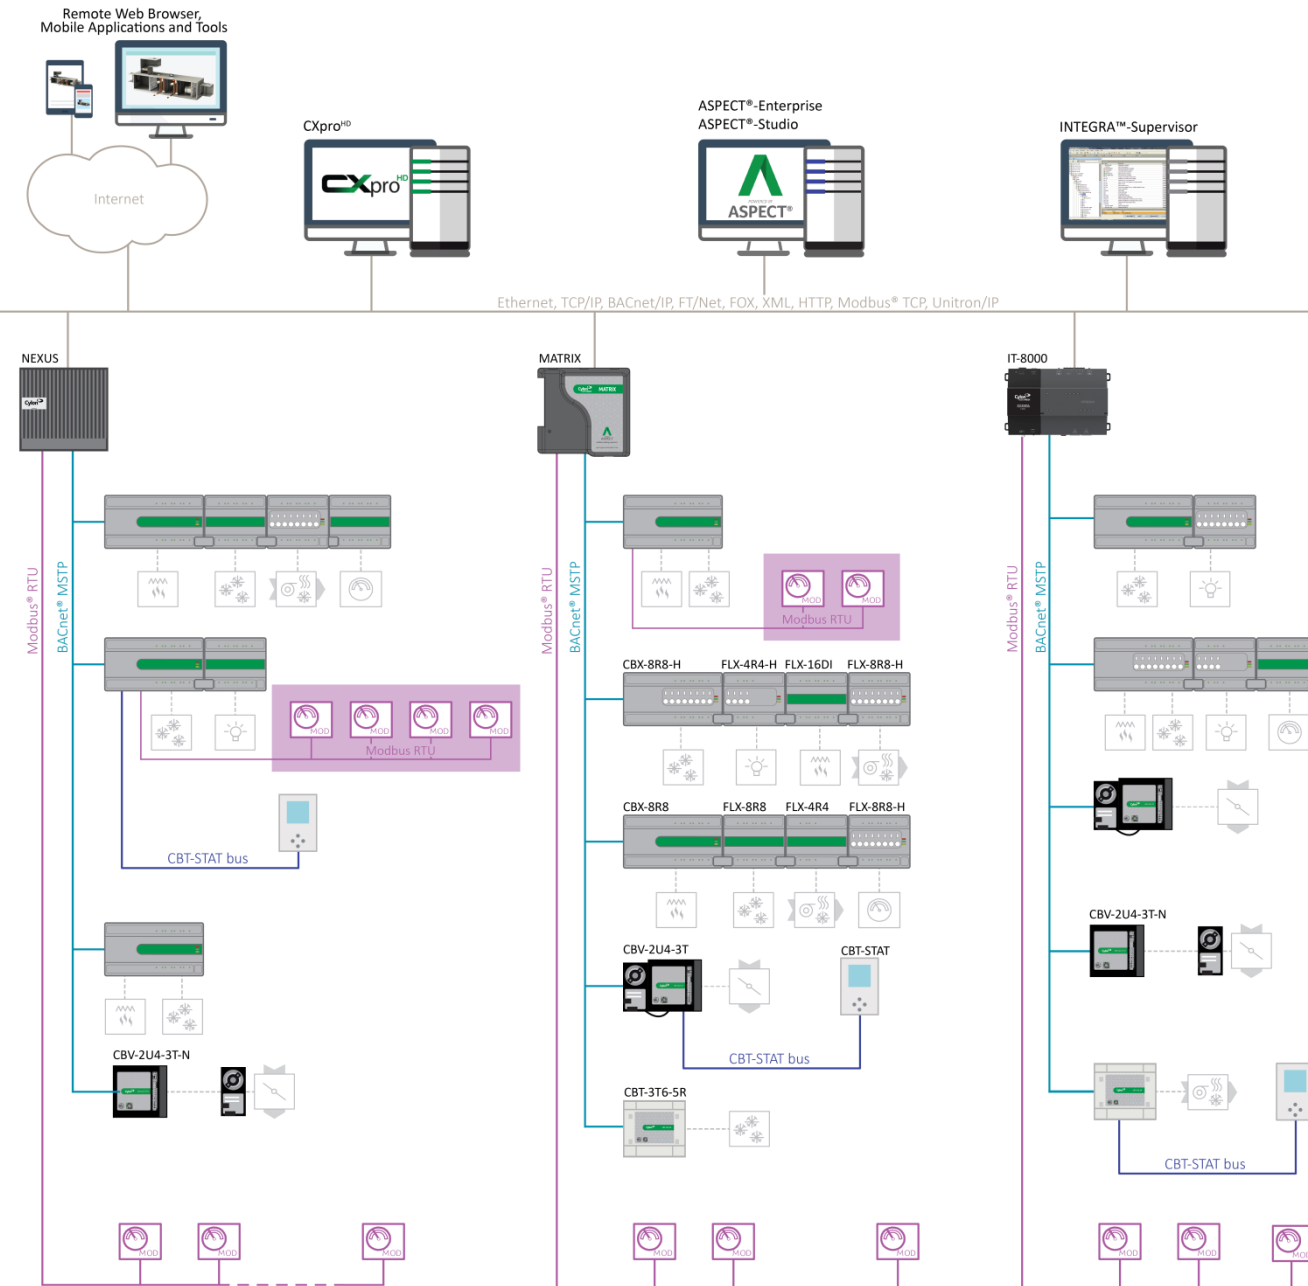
Remote Web Browser, Mobile Applications and Tools

Internet

CXpro$^{HD}$

CXpro HD

ASPECT®-Enterprise
ASPECT®-Studio

ASPECT®

INTEGRA™-Supervisor

Ethernet, TCP/IP, BACnet/IP, FT/Net, FOX, XML, HTTP, Modbus® TCP, Unitron/IP

NEXUS

MATRIX

IT-8000

Modbus® RTU

BACnet® MSTP

MOD MOD MOD MOD

Modbus RTU

CBT-STAT bus

CBV-2U4-3T-N

Modbus® RTU

BACnet® MSTP

MOD MOD

Modbus RTU

CBX-8R8-H FLX-4R4-H FLX-16DI FLX-8R8-H

CBX-8R8 FLX-8R8 FLX-4R4 FLX-8R8-H

CBV-2U4-3T

CBT-STAT

CBT-STAT bus

CBT-3T6-5R

Modbus® RTU

BACnet® MSTP

CBV-2U4-3T-N

CBT-STAT bus

MOD MOD MOD

MOD MOD MOD

MOD MOD MO